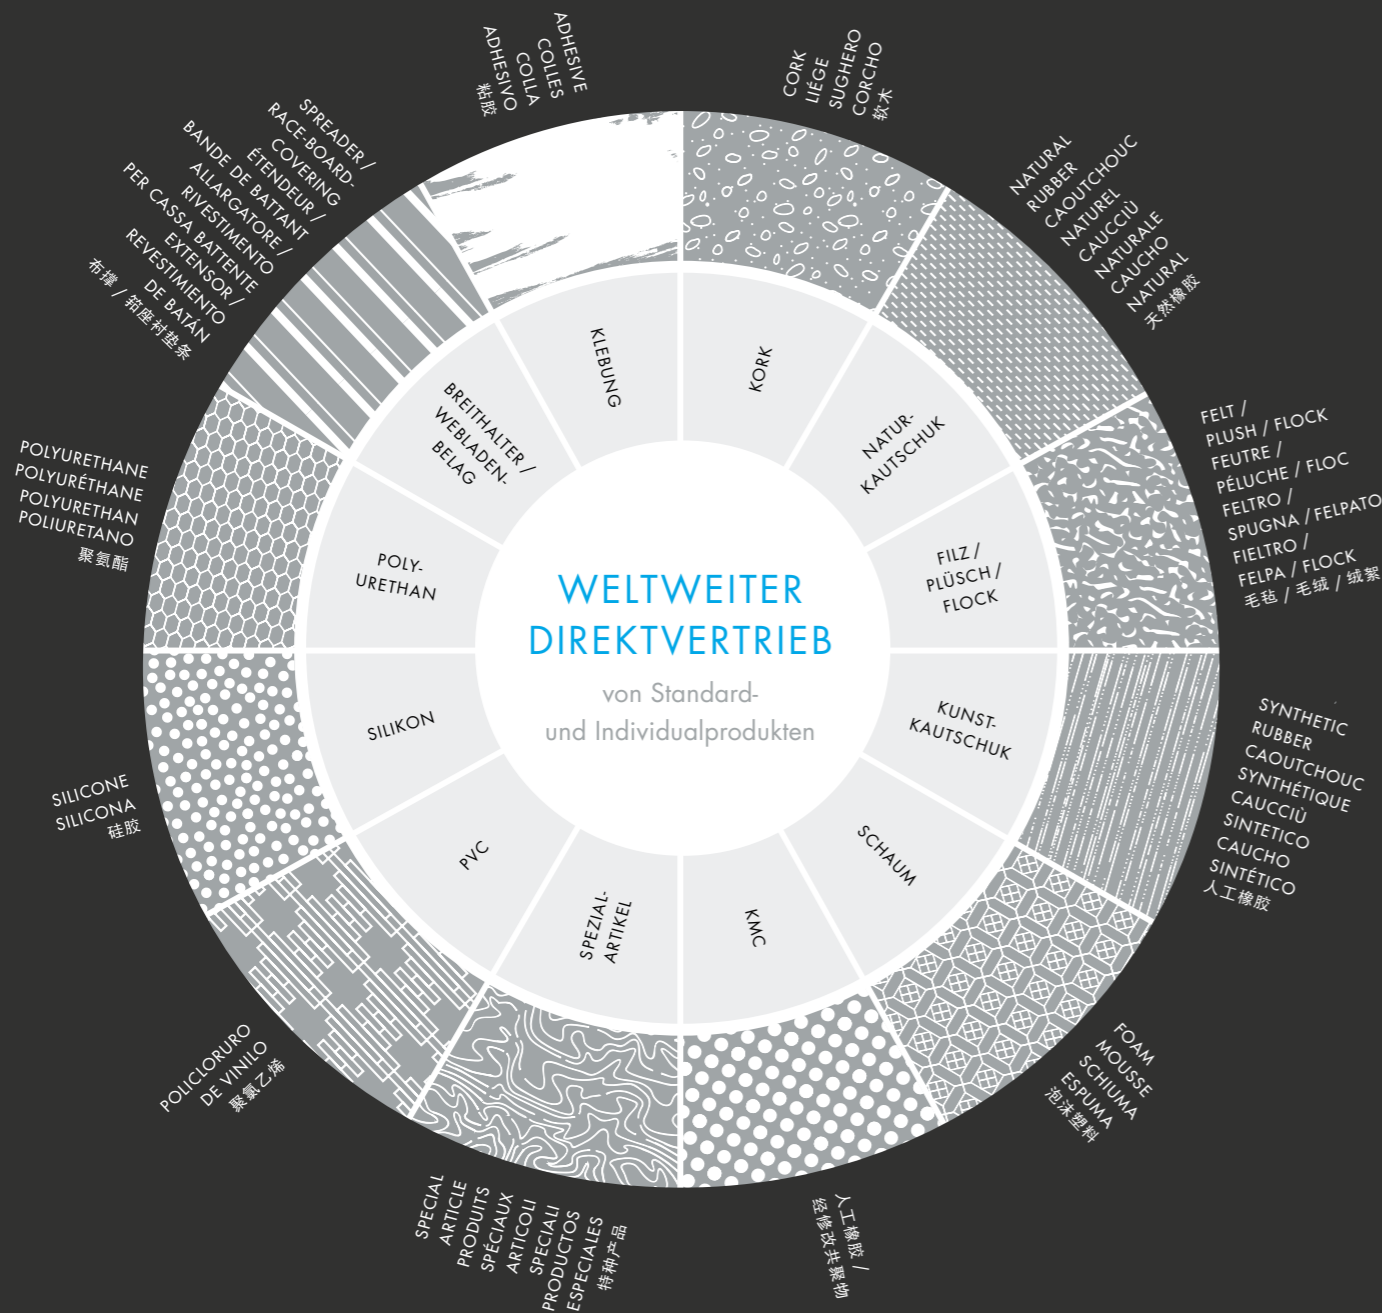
WELTWEITER
DIREKTVERTRIEB
von Standard-
und Individualprodukten

KLEBUNG
KORK
NATUR-
KAUTSCHUK
FILZ /
PLÜSCH /
FLOCK
KUNST-
KAUTSCHUK
SCHAUM
KMC
SPEZIAL-
ARTIKEL
PVC
SILIKON
POLY-
URETHAN
BREITHALTER /
WEBLADEN-
BELAG

CORK
LIÈGE
SUGHERO
CORCHO
软木

NATURAL
RUBBER
CAOUTCHOUC
NATUREL
CAUCCIÙ
NATURALE
CAUCHO
NATURAL
天然橡胶

FELT /
PLUSH / FLOCK
FEUTRE /
PÉLUCHE / FLOC
FELTRO /
SPUGNA / FELPATO
FIELTRO /
FELPA / FLOCK
毛毡 / 毛绒 / 绒絮

SYNTHETIC
RUBBER
CAOUTCHOUC
SYNTHÉTIQUE
CAUCCIÙ
SINTETICO
CAUCHO
SINTÉTICO
人工橡胶

FOAM
MOUSSE
SCHIUMA
ESPUMA
泡沫塑料

人工橡胶 /
经修改共聚物

SPECIAL
ARTICLE
PRODUITS
SPÉCIAUX
ARTICOLI
SPECIALI
PRODUCTOS
ESPECIALES
特种产品

POLICLORURO
DE VINILO
聚氯乙烯

SILICONE
SILICONA
硅胶

POLYURETHANE
POLYURÉTHANE
POLYURETHAN
POLIURETANO
聚氨酯

SPREADER /
RACE-BOARD-
COVERING
ÉTENDEUR /
BANDE DE BATTANT
ALLARGATORE /
RIVESTIMENTO
PER CASSA BATTENTE
EXTENSOR /
REVESTIMIENTO
DE BATÁN
布撑 / 筘座衬垫条

ADHESIVE
COLLES
COLLA
ADHESIVO
粘胶